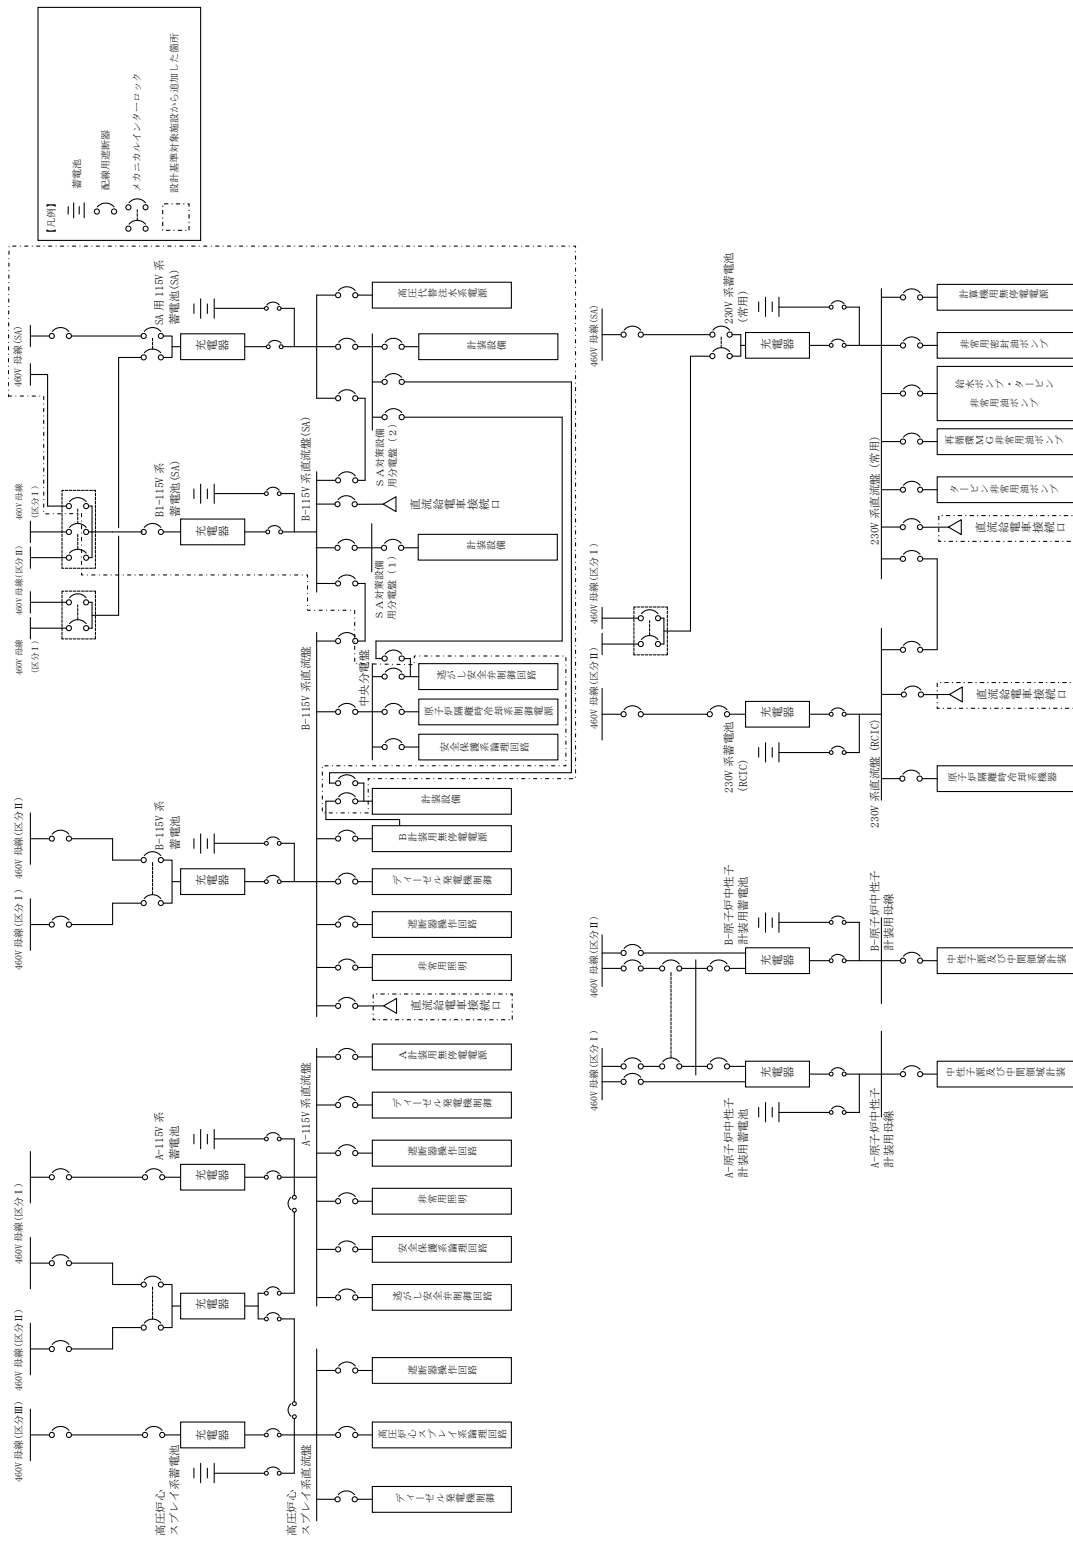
【凡例】
蓄電池
配線用遮断器
メカニカルインターロック
設計基準対象施設から追加した箇所

460V 母線(SA)
SA 用 115V 系蓄電池(SA)
充電器
高圧代替注水系電源
計装設備
SA対策設備用分電盤（2）
直流給電車接続口
B1-115V 系蓄電池(SA)
充電器
B-115V 系直流盤(SA)
460V 母線(区分Ⅰ)
460V 母線(区分Ⅱ)
460V 母線(区分Ⅰ)
計装設備
SA対策設備用分電盤（1）
中央分電盤
逃がし安全弁制御回路
原子炉隔離時冷却系制御電源
安全保護系論理回路
B-115V 系直流盤
計装設備
B計装用無停電電源
ディーゼル発電機制御
遮断器操作回路
非常用照明
直流給電車接続口
460V 母線(区分Ⅱ)
B-115V 系蓄電池
充電器
460V 母線(区分Ⅰ)

460V 母線(SA)
230V 系蓄電池(常用)
充電器
計算機用無停電電源
非常用密封油ポンプ
給水ポンプ・タービン非常用油ポンプ
再循環MG非常用油ポンプ
タービン非常用油ポンプ
直流給電車接続口
230V 系直流盤（常用）
460V 母線(区分Ⅰ)
460V 母線(区分Ⅱ)
充電器
230V 系蓄電池(RCIC)
直流給電車接続口
原子炉隔離時冷却系機器
230V 系直流盤（RCIC）

A-115V 系蓄電池
充電器
A-115V 系直流盤
A計装用無停電電源
ディーゼル発電機制御
遮断器操作回路
非常用照明
安全保護系論理回路
逃がし安全弁制御回路
460V 母線(区分Ⅰ)
充電器
460V 母線(区分Ⅱ)
遮断器操作回路
460V 母線(区分Ⅲ)
充電器
高圧炉心スプレイ系論理回路
高圧炉心スプレイ系蓄電池
高圧炉心スプレイ系直流盤
ディーゼル発電機制御

B-原子炉中性子計装用蓄電池
460V 母線(区分Ⅱ)
充電器
B-原子炉中性子計装用母線
中性子源及び中間領域計装
460V 母線(区分Ⅰ)
充電器
A-原子炉中性子計装用蓄電池
A-原子炉中性子計装用母線
中性子源及び中間領域計装